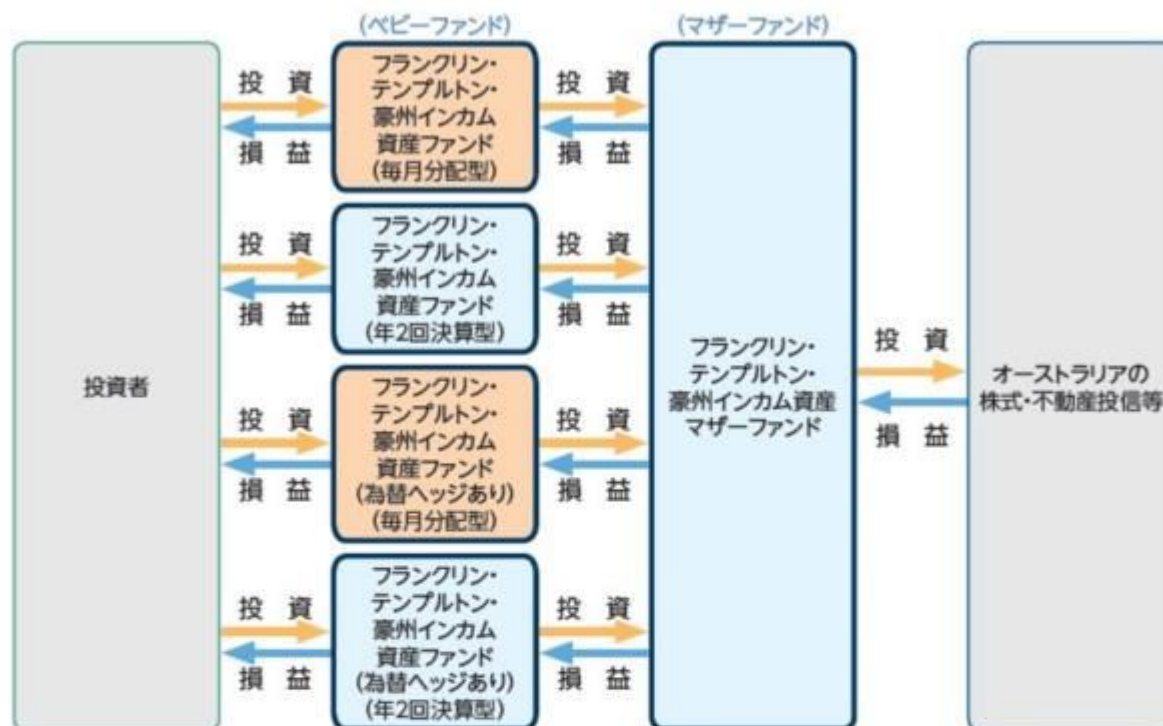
(ベビーファンド)

(マザーファンド)

投資者

投 資

損 益

フランクリン・テンプルトン・豪州インカム資産ファンド(毎月分配型)

投 資

損 益

投 資

損 益

フランクリン・テンプルトン・豪州インカム資産ファンド(年2回決算型)

投 資

損 益

投 資

損 益

フランクリン・テンプルトン・豪州インカム資産ファンド(為替ヘッジあり)(毎月分配型)

投 資

損 益

投 資

損 益

フランクリン・テンプルトン・豪州インカム資産ファンド(為替ヘッジあり)(年2回決算型)

投 資

損 益

フランクリン・テンプルトン・豪州インカム資産マザーファンド

投 資

損 益

オーストラリアの株式・不動産投信等